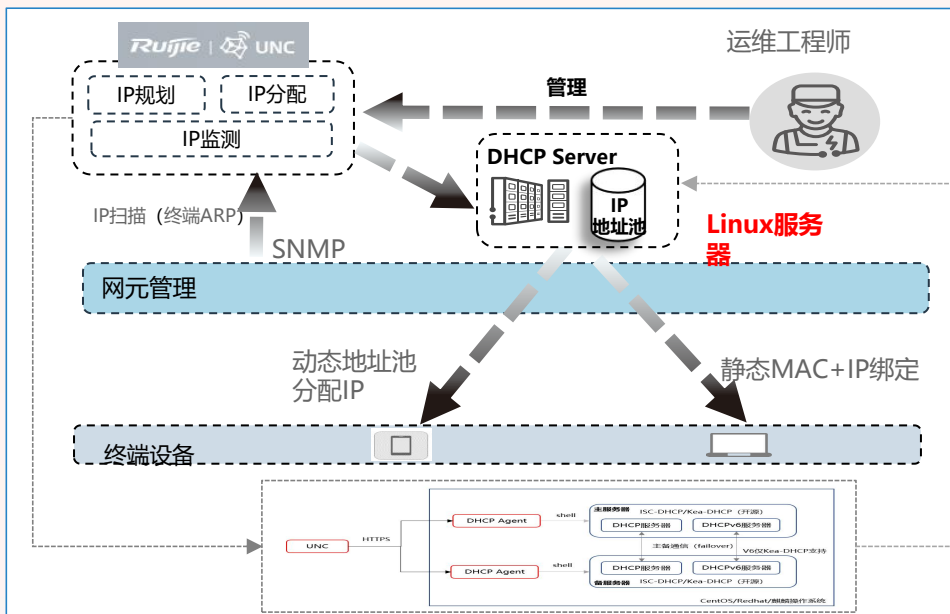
Ruijie | UNC

IP规划

IP分配

IP监测

运维工程师

管理

DHCP Server

IP
地址池

Linux服务器

IP扫描（终端ARP）

SNMP

网元管理

动态地址池
分配IP

静态MAC+IP绑定

终端设备

UNC

HTTPS

DHCP Agent

DHCP Agent

shell

shell

主服务器

ISC-DHCP/Kea-DHCP（开源）

DHCP服务器

DHCPv6服务器

主备通信（failover）

V6仅Kea-DHCP支持

DHCP服务器

DHCPv6服务器

备服务器

ISC-DHCP/Kea-DHCP（开源）

CentOS/Redhat/麒麟操作系统